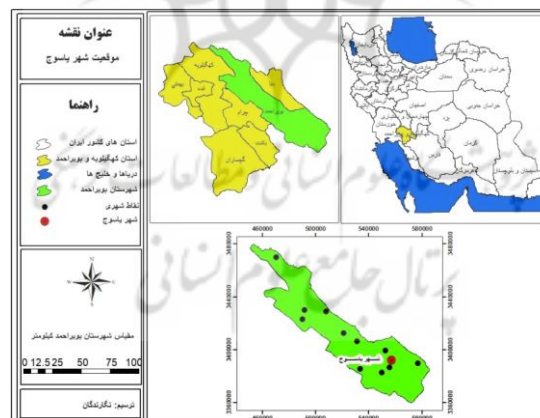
عنوان نقشه
موقعیت شهر یاسوج

راهنما
استان های کشور ایران
استان کهگیلویه و بویراحمد
دریاها و خلیج ها
شهرستان بویراحمد
نقاط شهری
شهر یاسوج

مقیاس شهرستان بویراحمد کیلومتر
0 12.5 25 50 75 100

ترسیم: نگارندگان

کهگیلویه
بهمئی
گچساران
بویراحمد
دنا
باشت
چرام
لنده

خراسان رضوی
سمنان
تهران
اصفهان
خراسان جنوبی
کرمان
فارس
سیستان و بلوچستان
هرمزگان

460000
500000
540000
580000
3460000
3420000
3380000
3340000
شهر یاسوج